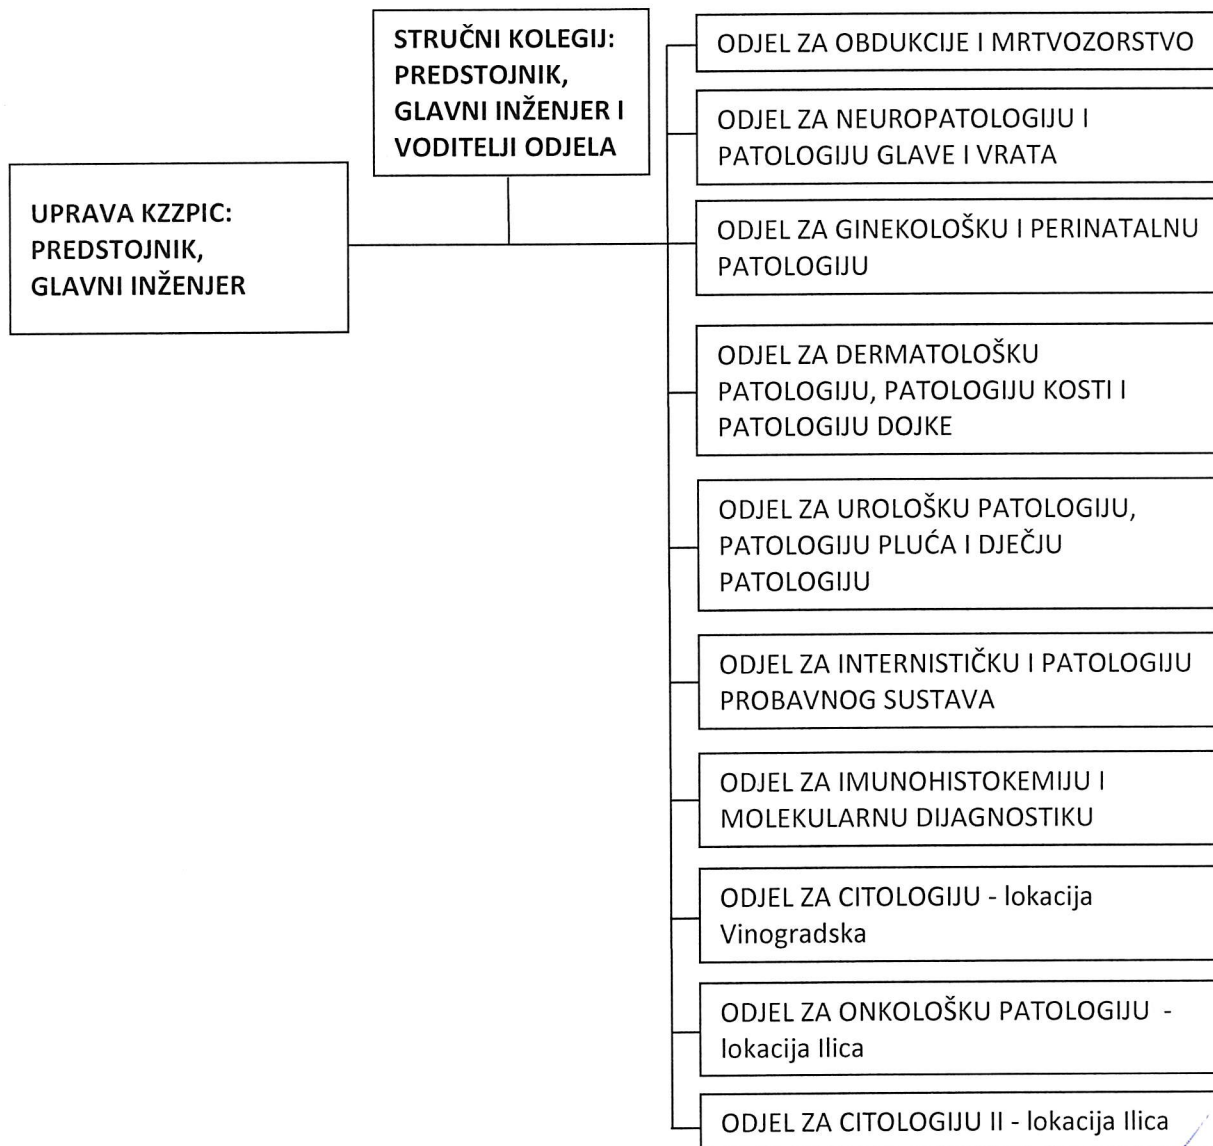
STRUČNI KOLEGIJ: PREDSTOJNIK, GLAVNI INŽENJER I VODITELJI ODJELA

UPRAVA KZZPIC: PREDSTOJNIK, GLAVNI INŽENJER

ODJEL ZA OBDUKCIJE I MRTVOZORSTVO

ODJEL ZA NEUROPATOLOGIJU I PATOLOGIJU GLAVE I VRATA

ODJEL ZA GINEKOLOŠKU I PERINATALNU PATOLOGIJU

ODJEL ZA DERMATOLOŠKU PATOLOGIJU, PATOLOGIJU KOSTI I PATOLOGIJU DOJKE

ODJEL ZA UROLOŠKU PATOLOGIJU, PATOLOGIJU PLUĆA I DJEČJU PATOLOGIJU

ODJEL ZA INTERNISTIČKU I PATOLOGIJU PROBAVNOG SUSTAVA

ODJEL ZA IMUNOHISTOKEMIJU I MOLEKULARNU DIJAGNOSTIKU

ODJEL ZA CITOLOGIJU - lokacija Vinogradska

ODJEL ZA ONKOLOŠKU PATOLOGIJU - lokacija Ilica

ODJEL ZA CITOLOGIJU II - lokacija Ilica